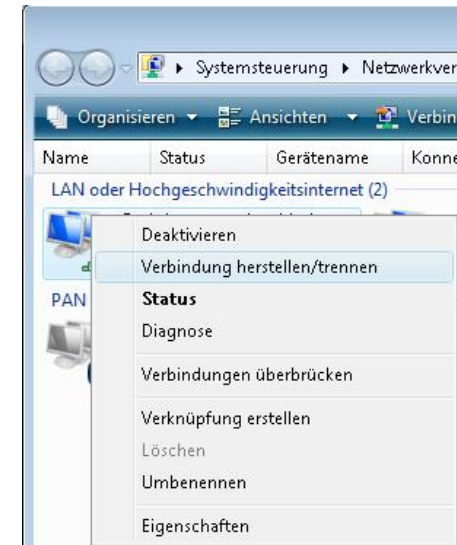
▸ Systemsteuerung ▸ Netzwerkver

Organisieren ▾ Ansichten ▾ Verbin

| Name | Status | Gerätename | Konne |
|---|---|---|---|

LAN oder Hochgeschwindigkeitsinternet (2)

PAN

Deaktivieren
Verbindung herstellen/trennen
Status
Diagnose
Verbindungen überbrücken
Verknüpfung erstellen
Löschen
Umbenennen
Eigenschaften